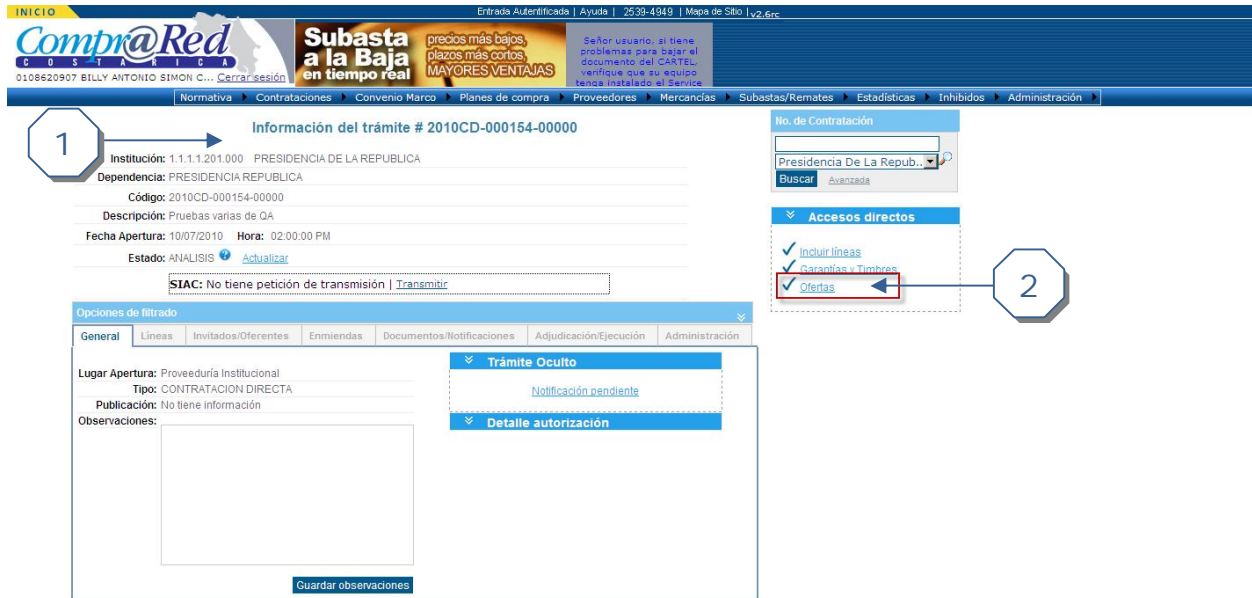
INICIO

Entrada Autentificada | Ayuda | 2539-4949 | Mapa de Sitio | v2.6rc

Compr@Red
C O S T A R I C A
0108620907 BILLY ANTONIO SIMON C... Cerrar sesión

Subasta a la Baja en tiempo real
precios más bajos, plazos más cortos, MAYORES VENTAJAS

Señor usuario, si tiene problemas para bajar el documento del CARTEL, verifique que su equipo tenga instalado el Service

Normativa | Contrataciones | Convenio Marco | Planes de compra | Proveedores | Mercancías | Subastas/Remates | Estadísticas | Inhibidos | Administración

1

Información del trámite # 2010CD-000154-00000

Institución: 1.1.1.1.201.000 PRESIDENCIA DE LA REPUBLICA
Dependencia: PRESIDENCIA REPUBLICA
Código: 2010CD-000154-00000
Descripción: Pruebas varias de QA
Fecha Apertura: 10/07/2010 Hora: 02:00:00 PM
Estado: ANALISIS Actualizar

SIAC: No tiene petición de transmisión | Transmitir

Opciones de filtrado

General | Líneas | Invitados/Oferentes | Enmiendas | Documentos/Notificaciones | Adjudicación/Ejecución | Administración

Lugar Apertura: Proveeduría Institucional
Tipo: CONTRATACION DIRECTA
Publicación: No tiene información
Observaciones:

Guardar observaciones

Trámite Oculto
Notificación pendiente

Detalle autorización

No. de Contratación
Presidencia De La Repub...
Buscar Avanzada

Accesos directos
Incluir líneas
Garantías y Timbres
Ofertas

2